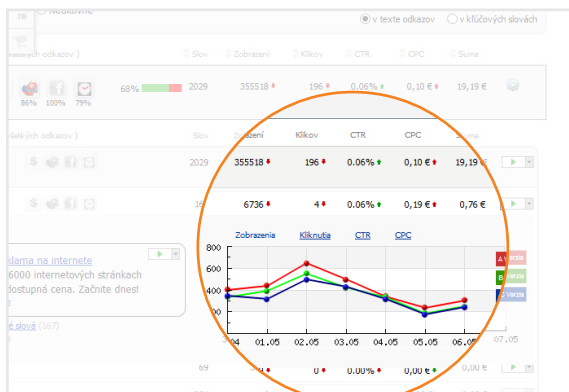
re
Neaktívne
v texte odkazov
v kľúčových slovách
ných odkazov )
Slov
Zobrazení
Klikov
CTR
CPC
Suma
86%
100%
79%
68%
2029
355518
196
0.06%
0,10 €
19,19 €
ných odkazov )
Slov
Zobrazení
Klikov
CTR
CPC
Suma
2029
355518
196
0.06%
0,10 €
19,19 €
16
6736
4
0.06%
0,19 €
0,76 €
Zobrazenia
Kliknutia
CTR
CPC
800
600
400
200
0
30.04
01.05
02.05
03.05
04.05
05.05
06.05
07.05
A Verzia
B
C Verzia
dama na internete
6000 internetových stránkach
dostupná cena. Začnite dnes!
é slová (167)
69
0
0.00%
0,00 €